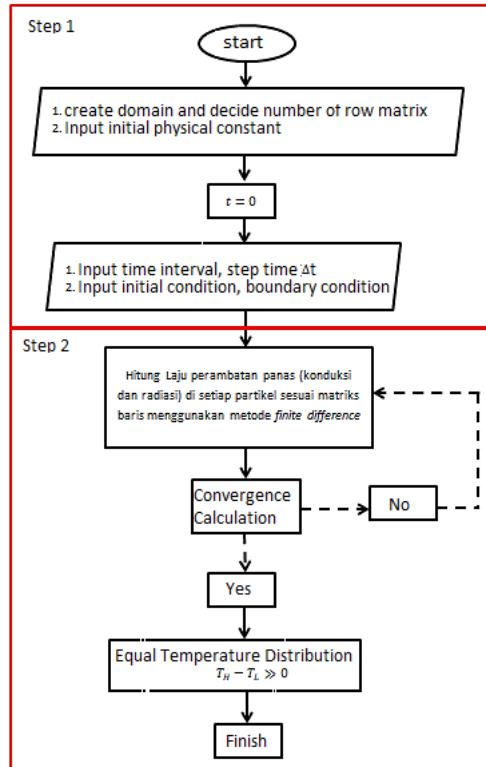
Step 1

start

1. create domain and decide number of row matrix
2. Input initial physical constant

$t = 0$

1. Input time interval, step time $\Delta t$
2. Input initial condition, boundary condition

Step 2

Hitung Laju perambatan panas (konduksi dan radiasi) di setiap partikel sesuai matriks baris menggunakan metode *finite difference*

Convergence Calculation

No

Yes

Equal Temperature Distribution
$T_H - T_L \gg 0$

Finish